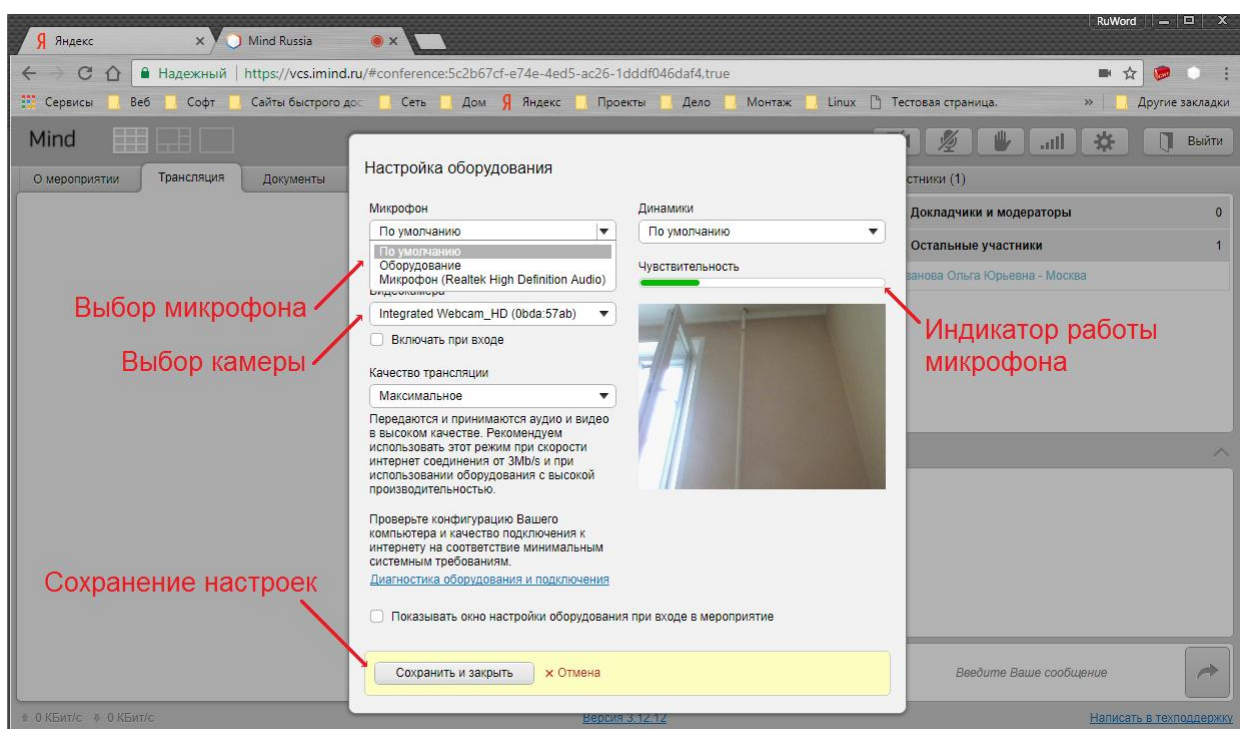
Яндекс
Mind Russia
RuWord
Надежный | https://vcs.imind.ru/#conference:5c2b67cf-e74e-4ed5-ac26-1dddf046daf4,true
Сервисы Веб Софт Сайты быстрого дос Сеть Дом Яндекс Проекты Дело Монтаж Linux Тестовая страница. » Другие закладки
Mind
Выйти
О мероприятии Трансляция Документы
стники (1)
Докладчики и модераторы 0
Остальные участники 1
ванова Ольга Юрьевна - Москва

Настройка оборудования

Микрофон
По умолчанию
По умолчанию
Оборудование
Микрофон (Realtek High Definition Audio)
Видеокамера
Integrated Webcam_HD (0bda:57ab)
Включать при входе

Качество трансляции
Максимальное
Передаются и принимаются аудио и видео в высоком качестве. Рекомендуем использовать этот режим при скорости интернет соединения от 3Mb/s и при использовании оборудования с высокой производительностью.

Проверьте конфигурацию Вашего компьютера и качество подключения к интернету на соответствие минимальным системным требованиям.
Диагностика оборудования и подключения

Динамики
По умолчанию
Чувствительность

Показывать окно настройки оборудования при входе в мероприятие

Сохранить и закрыть
× Отмена

Выбор микрофона
Выбор камеры
Индикатор работы микрофона
Сохранение настроек

Введите Ваше сообщение
0 КБит/с 0 КБит/с
Версия 3.12.12
Написать в техподдержку